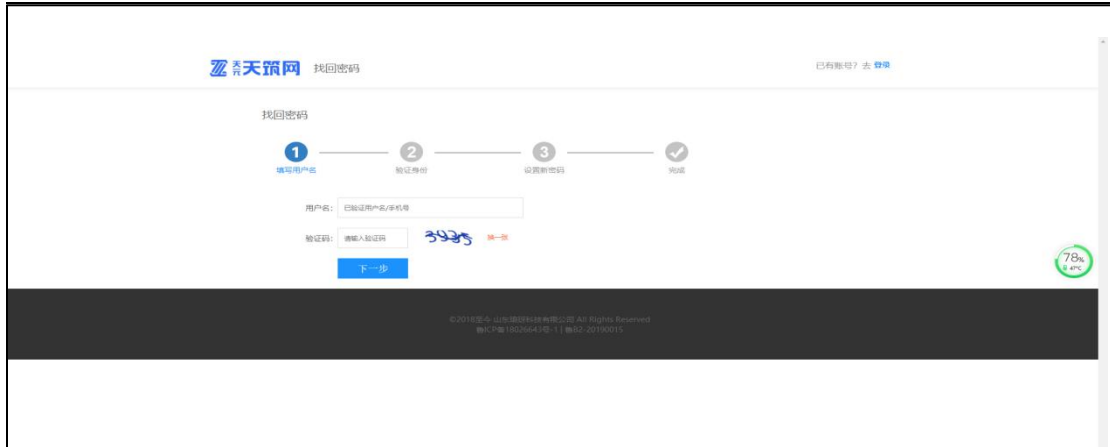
天天筑网 找回密码

已有账号? 去 登录

找回密码

1 填写用户名 2 验证身份 3 设置新密码 完成

用户名： 已验证用户名/手机号

验证码： 请输入验证码 3935 换一张

下一步

78% 47°C

©2018至今 山东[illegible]科技有限公司 All Rights Reserved
鲁ICP备18026643号-1 | 鲁B2-20190015